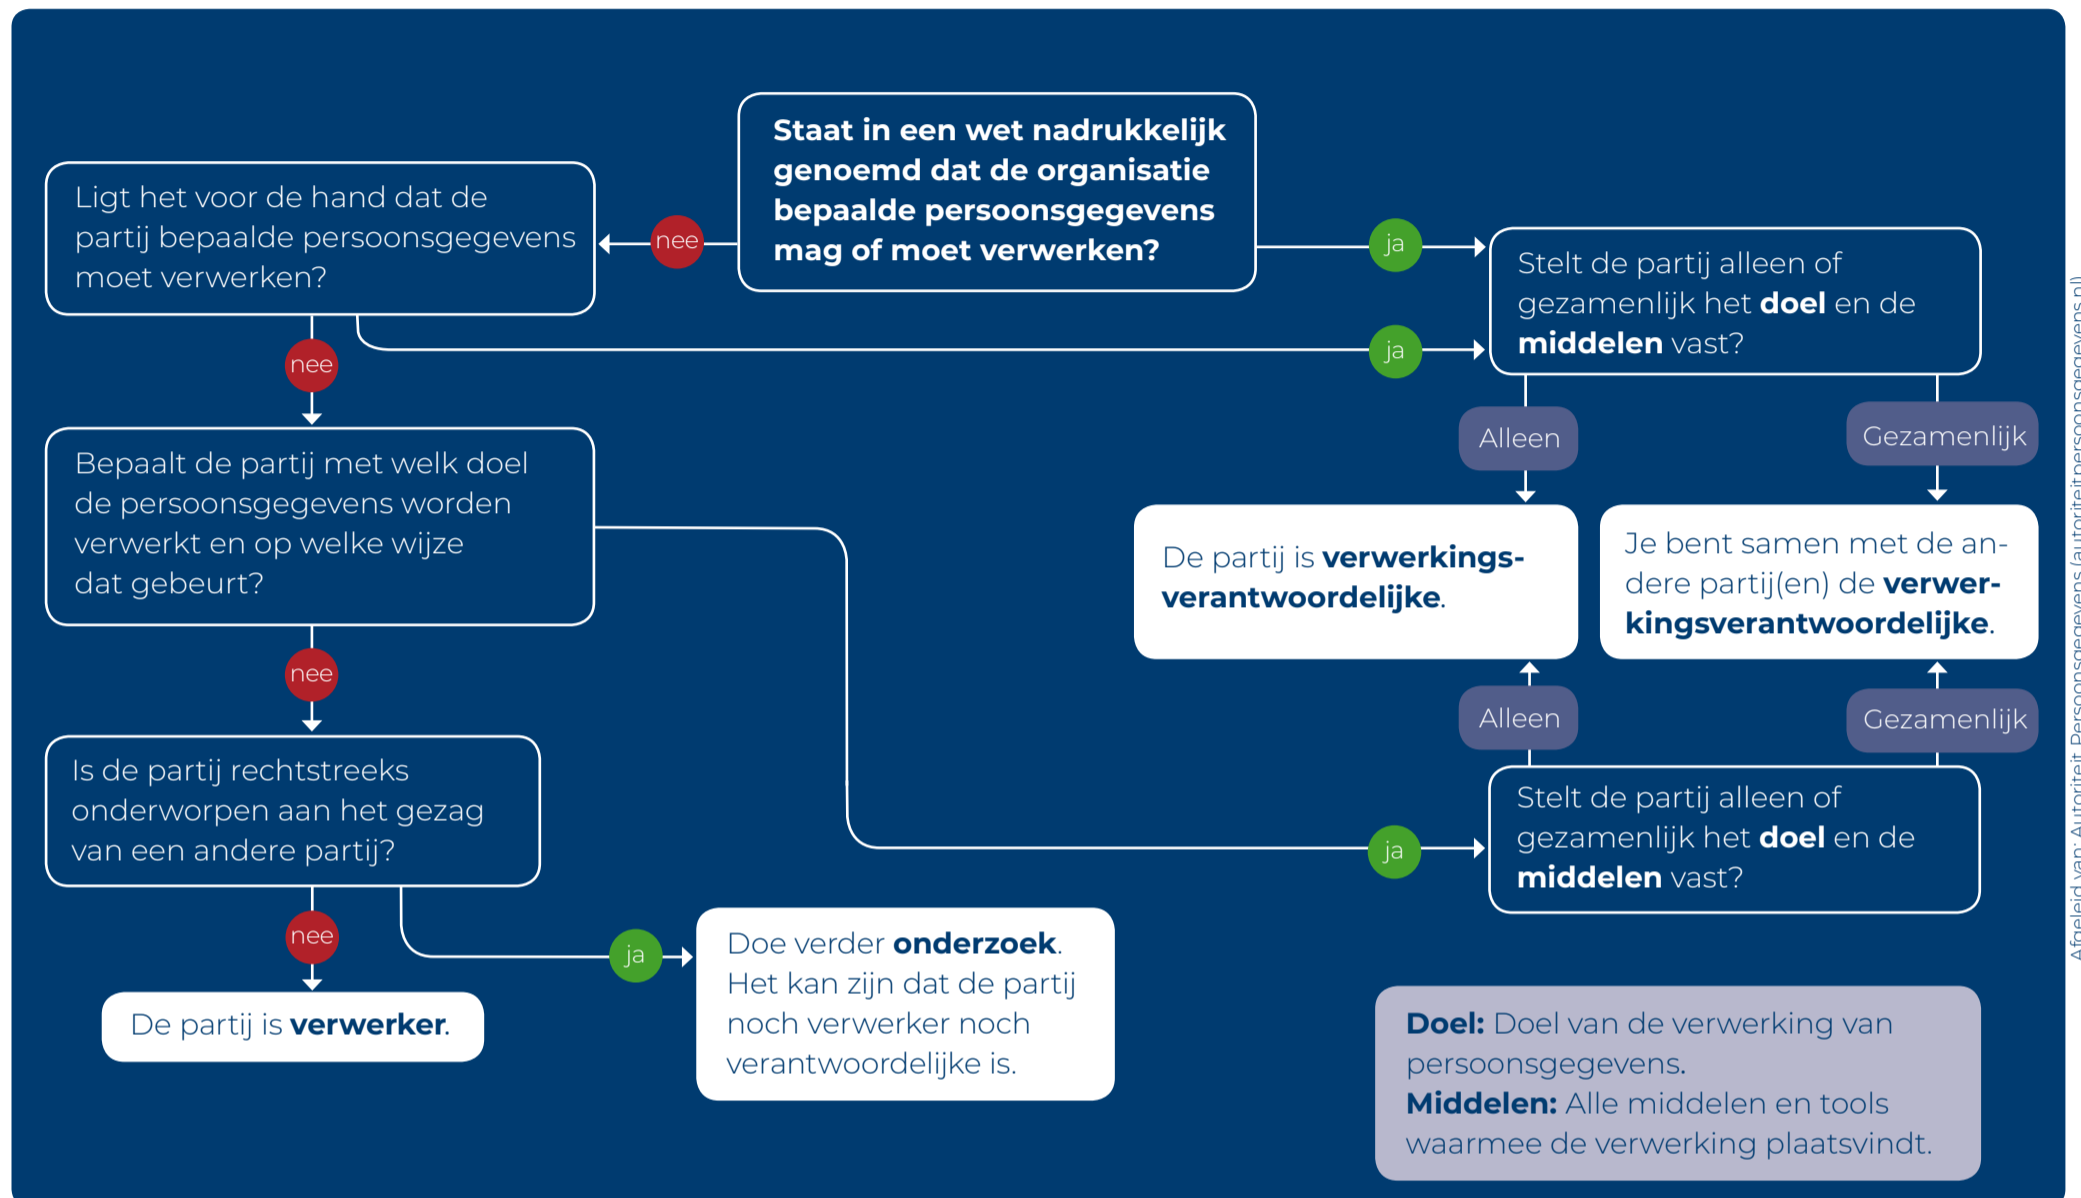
Staat in een wet nadrukkelijk genoemd dat de organisatie bepaalde persoonsgegevens mag of moet verwerken?

nee

Ligt het voor de hand dat de partij bepaalde persoonsgegevens moet verwerken?

ja

Stelt de partij alleen of gezamenlijk het **doel** en de **middelen** vast?

ja

nee

Alleen

Gezamenlijk

Bepaalt de partij met welk doel de persoonsgegevens worden verwerkt en op welke wijze dat gebeurt?

De partij is **verwerkingsverantwoordelijke**.

Je bent samen met de andere partij(en) de **verwerkingsverantwoordelijke**.

nee

Alleen

Gezamenlijk

Is de partij rechtstreeks onderworpen aan het gezag van een andere partij?

ja

Stelt de partij alleen of gezamenlijk het **doel** en de **middelen** vast?

nee

ja

De partij is **verwerker**.

Doe verder **onderzoek**. Het kan zijn dat de partij noch verwerker noch verantwoordelijke is.

**Doel:** Doel van de verwerking van persoonsgegevens.
**Middelen:** Alle middelen en tools waarmee de verwerking plaatsvindt.

Afgeleid van: Autoriteit Persoonsgegevens (autoriteitpersoonsgegevens.nl)